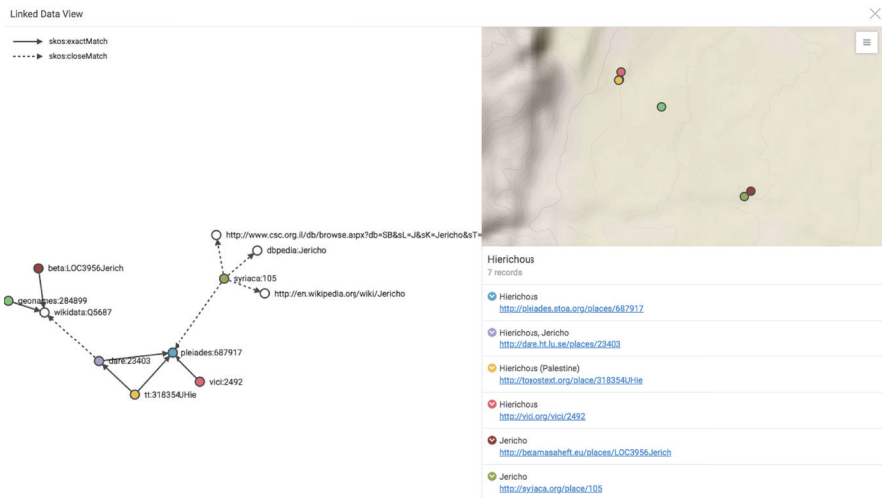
Linked Data View

skos:exactMatch
skos:closeMatch

http://www.csc.org.il/db/browse.aspx?db=SB&sL=J&sK=Jericho&sT=
dbpedia:Jericho
syriaca:105
http://en.wikipedia.org/wiki/Jericho
beta:LOC3956Jerich
geonames:284899
wikidata:Q5687
dare:23403
pleiades:687917
vici:2492
tt:318354UHie

≡

Hierichous
7 records

Hierichous
http://pleiades.stoa.org/places/687917

Hierichous, Jericho
http://dare.ht.lu.se/places/23403

Hierichous (Palestine)
http://topostext.org/place/318354UHie

Hierichous
http://vici.org/vici/2492

Jericho
http://betamasaheft.eu/places/LOC3956Jerich

Jericho
http://syriaca.org/place/105